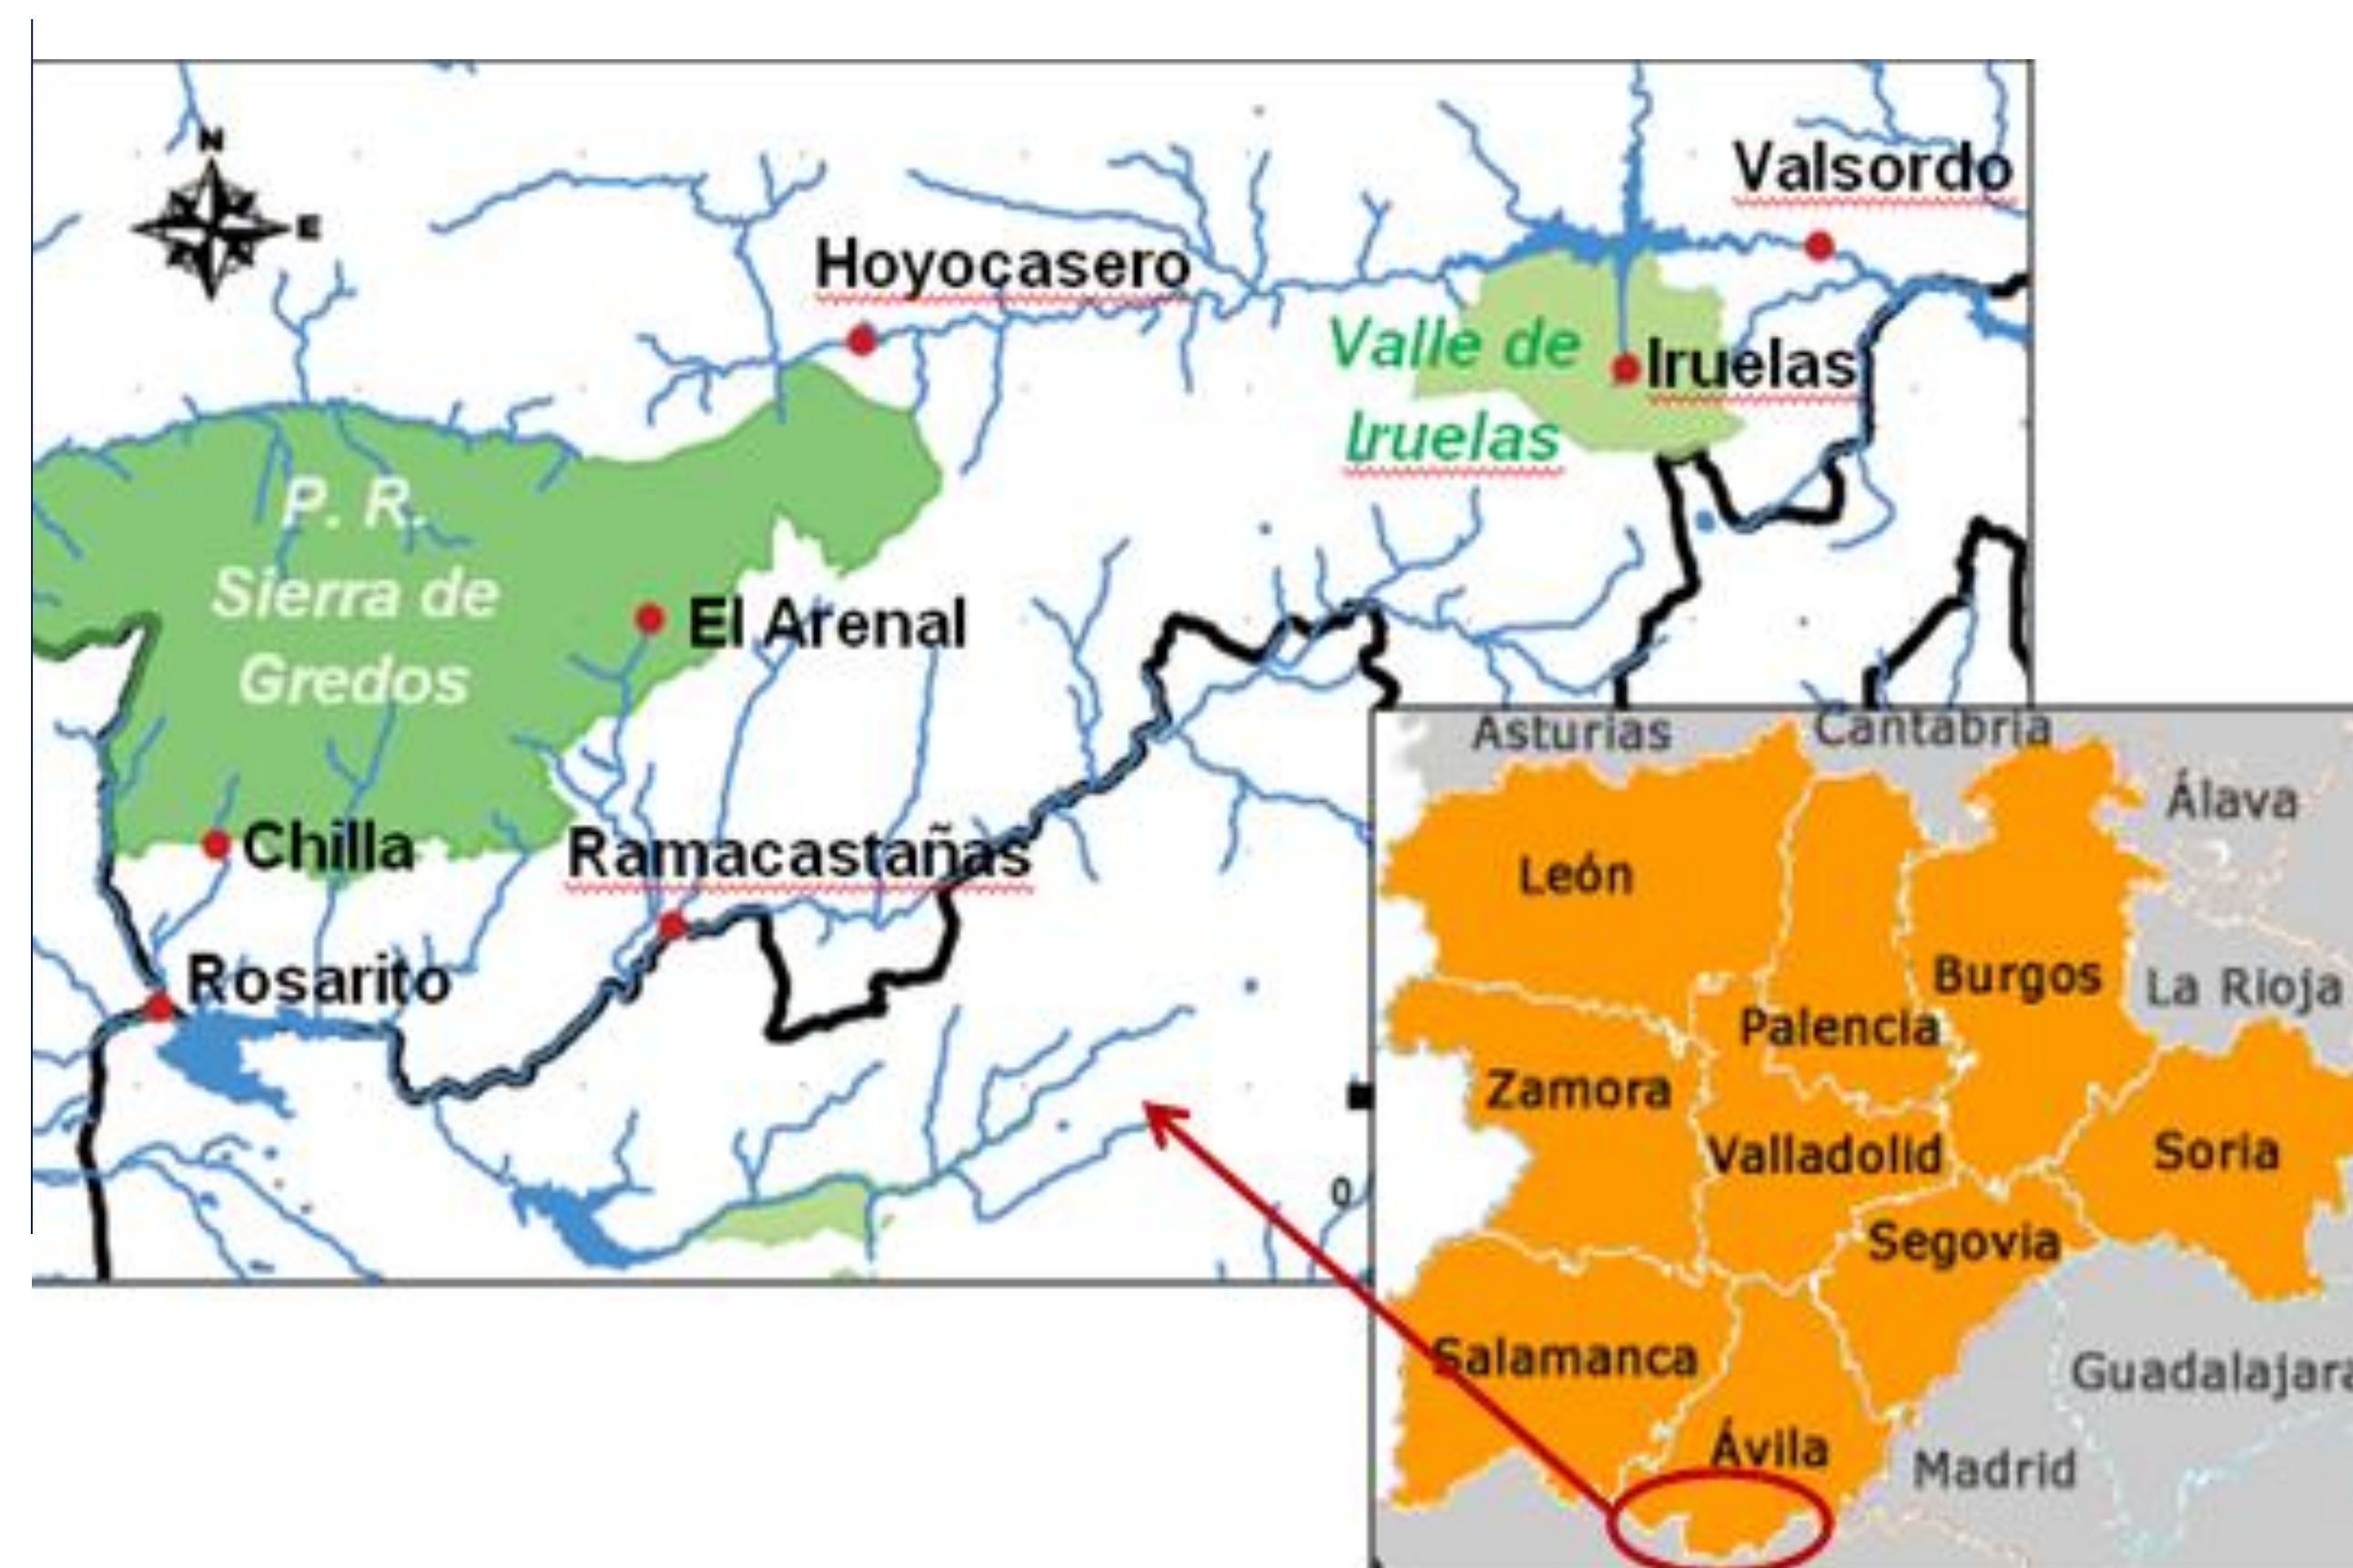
N
E
Valsordo
Hoyocasero
Valle de Iruelas
Iruelas
P. R. Sierra de Gredos
El Arenal
Chilla
Ramacastañas
Rosarito
0
Asturias
Cantabria
Álava
León
Burgos
La Rioja
Palencia
Zamora
Valladolid
Soria
Segovia
Salamanca
Guadalajara
Ávila
Madrid